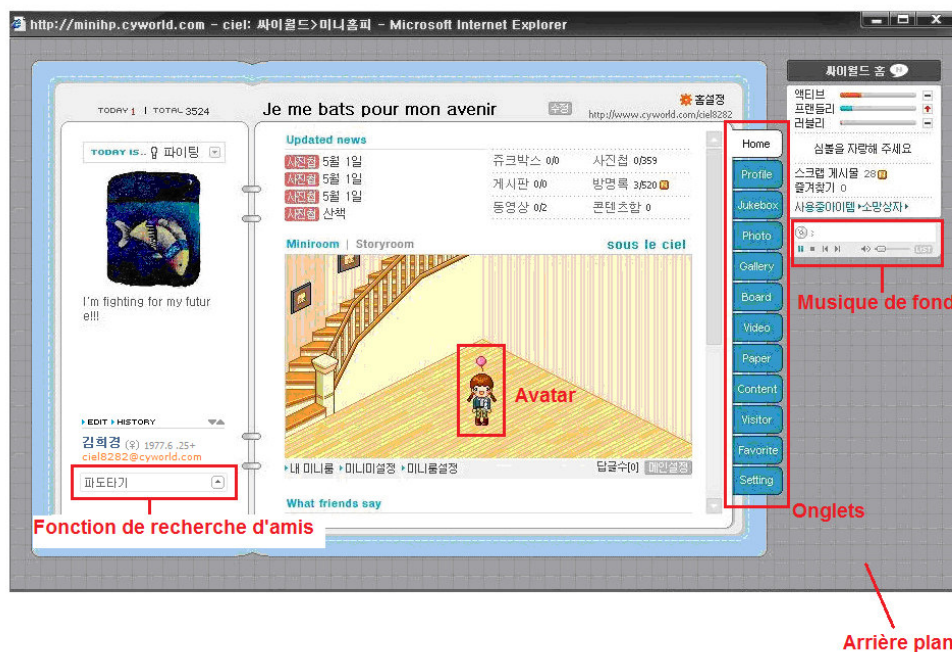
http://minihp.cyworld.com - ciel: 싸이월드>미니홈피 - Microsoft Internet Explorer

TODAY 1 | TOTAL 3524

Je me bats pour mon avenir

수정

홈설정

http://www.cyworld.com/ciel8282

TODAY IS.. 파이팅

I'm fighting for my future!!!

EDIT HISTORY

김희경 (♀) 1977.6 .25+

ciel8282@cyworld.com

파도타기

Fonction de recherche d'amis

Updated news

사진첩 5월 1일

사진첩 5월 1일

사진첩 5월 1일

사진첩 산책

쥬크박스 0/0

사진첩 0/359

게시판 0/0

방명록 3/520

동영상 0/2

콘텐츠함 0

Miniroom | Storyroom

sous le ciel

Avatar

내 미니룸 미니미설정 미니룸설정

답글수[0] 메인설정

What friends say

Home

Profile

Jukebox

Photo

Gallery

Board

Video

Paper

Content

Visitor

Favorite

Setting

Onglets

싸이월드 홈

액티브

프렌들리

러블리

심볼을 자랑해 주세요

스크랩 게시물 28

즐겨찾기 0

사용중아이템 소망상자

Musique de fond

Arrière plan